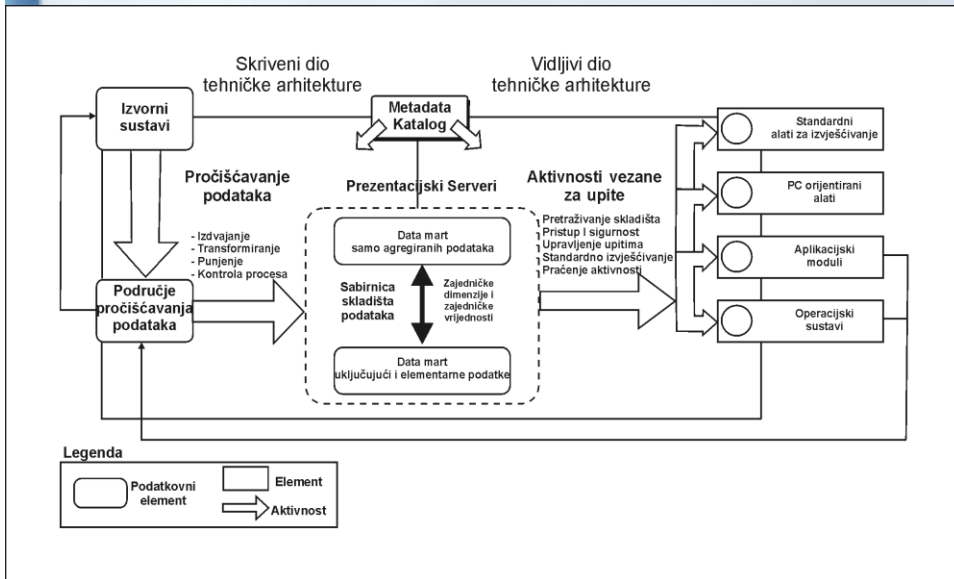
Skriveni dio tehničke arhitekture

Vidljivi dio tehničke arhitekture

Izvorni sustavi

Metadata Katalog

Standardni alati za izvješćivanje

Pročišćavanje podataka

Prezentacijski Serveri

Aktivnosti vezane za upite

PC orijentirani alati

- Izdvajanje
- Transformiranje
- Punjenje
- Kontrola procesa

Data mart samo agregiranih podataka

Pretraživanje skladišta
Pristup i sigurnost
Upravljenje upitima
Standardno izvješćivanje
Praćenje aktivnosti

Aplikacijski moduli

Područje pročišćavanja podataka

Sabirnica skladišta podataka

Zajedničke dimenzije i zajedničke vrijednosti

Operacijski sustavi

Data mart uključujući i elementarne podatke

Legenda

Podatkovni element

Element

Aktivnost